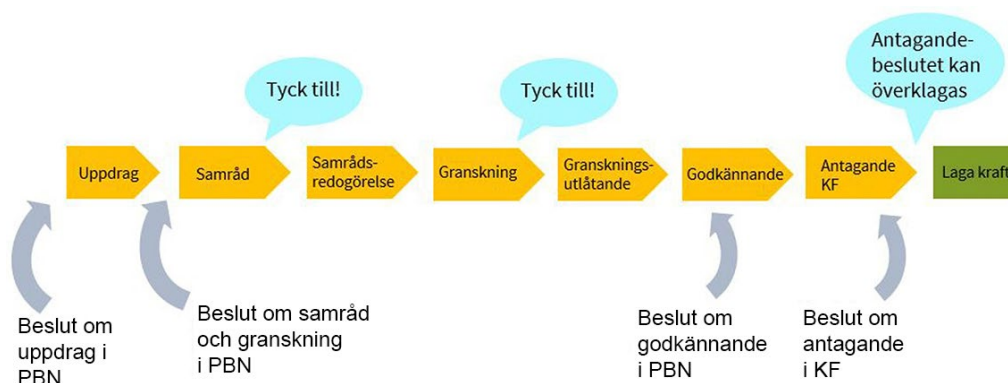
Tyck till!

Tyck till!

Antagande-beslutet kan överklagas

Uppdrag

Samråd

Samråds-redogörelse

Granskning

Gransknings-utlåtande

Godkännande

Antagande KF

Laga kraft

Beslut om uppdrag i PBN

Beslut om samråd och granskning i PBN

Beslut om godkännande i PBN

Beslut om antagande i KF